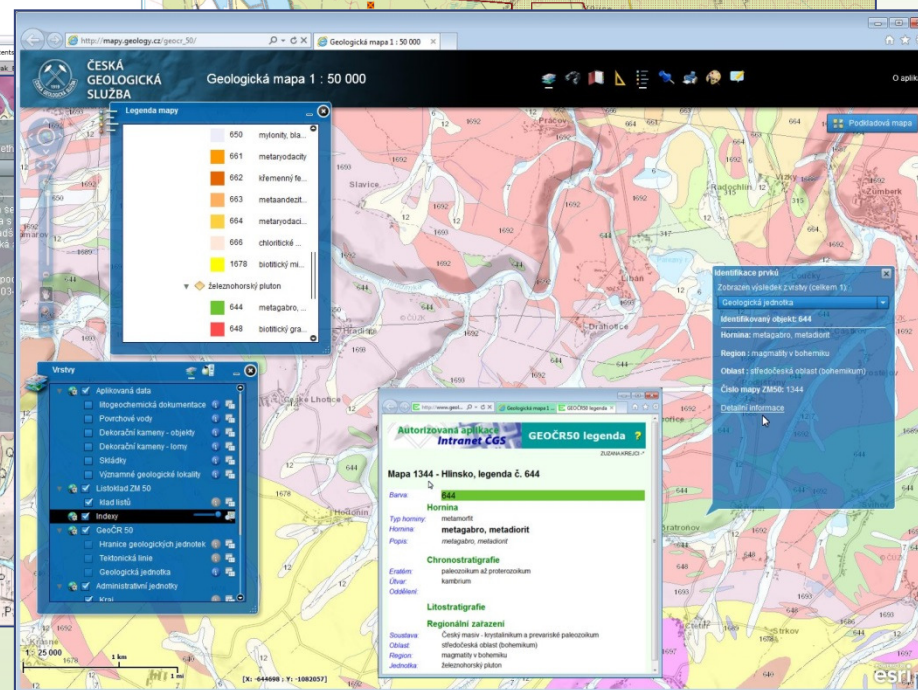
http://mapy.geology.cz/geocr_50/
Geologická mapa 1 : 50 000

ČESKÁ GEOLOGICKÁ SLUŽBA
Geologická mapa 1 : 50 000
O aplik

Legenda mapy
650 mylonity, bla...
661 metaryodacity
662 křemenný fe...
663 metaandezit...
664 metaryodaci...
666 chloritické ...
1678 biotitický mi...
železnohorský pluton
644 metagabro, ...
648 biotitický gra...

Podkladová mapa

Pračov
Slavice
Radochlín
Žumberk
Libáň
Drahotice
Lhotice
Hodonín
Stratonov
Štrkov

Identifikace prvků
Zobrazení výsledek z vrstvy (celkem 1)
Geologická jednotka
Identifikovaný objekt: 644
Hornina: metagabro, metadiorit
Region : magmatity v bohemiku
Oblast : středočeská oblast (bohemikum)
Číslo mapy ZM50: 1344
Detailní informace

Vrstvy
Aplikovaná data
litogeochemická dokumentace
Povrchové vody
Dekorační kameny - objekty
Dekorační kameny - lomy
Skládky
Významné geologické lokality
Listoklad ZM 50
klad listů
Indexy
GeoČR 50
Hranice geologických jednotek
Tektonické linie
Geologická jednotka
Administrativní jednotky
Kraj

Geologická mapa 1... GEOČR50 legenda
Autorizovaná aplikace Intranet CGS
GEOČR50 legenda ?
ZUZANA KREJČÍ
Mapa 1344 - Hlinsko, legenda č. 644
Barva: 644
Hornina
Typ horniny: metamorfit
Hornina: metagabro, metadiorit
Popis: metagabro, metadiorit
Chronostratigrafie
Eratém: paleozoikum až proterozoikum
Útvar: kambrium
Oddělení:
Litostratigrafie
Regionální zařazení
Soustava: Český masiv - krystalinikum a prevariské paleozoikum
Oblast: středočeská oblast (bohemikum)
Region: magmatity v bohemiku
Jednotka: železnohorský pluton

1 : 25 000
1 km
1 mi
[X: -644698 ; Y: -1082057]
esri